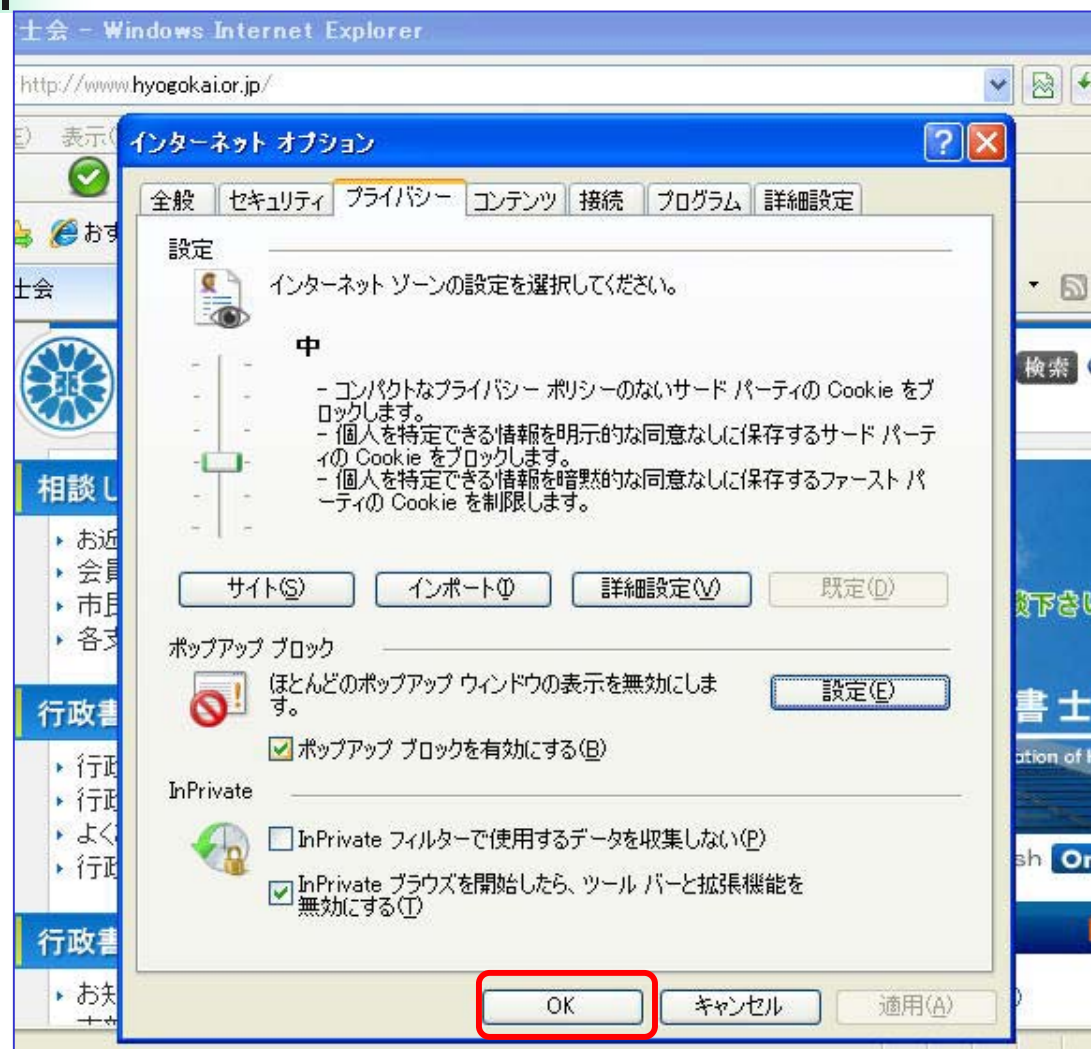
士会 - Windows Internet Explorer

http://www.hyogokai.or.jp/

表示

おす

士会

検索

相談し

お近
会員
市民
各支

行政書

行政
行政
よく
行政

行政書

お知

書士

ation of

sh On

下さい

インターネット オプション

全般 | セキュリティ | プライバシー | コンテンツ | 接続 | プログラム | 詳細設定

設定

インターネット ゾーンの設定を選択してください。

中

- コンパクトなプライバシー ポリシーのないサード パーティの Cookie をブロックします。
- 個人を特定できる情報を明示的な同意なしに保存するサード パーティの Cookie をブロックします。
- 個人を特定できる情報を暗黙的な同意なしに保存するファースト パーティの Cookie を制限します。

サイト(S) | インポート(I) | 詳細設定(V) | 既定(D)

ポップアップ ブロック

ほとんどのポップアップ ウィンドウの表示を無効にします。

設定(E)

ポップアップ ブロックを有効にする(B)

InPrivate

InPrivate フィルターで使用するデータを収集しない(P)

InPrivate ブラウズを開始したら、ツール バーと拡張機能を無効にする(T)

OK | キャンセル | 適用(A)